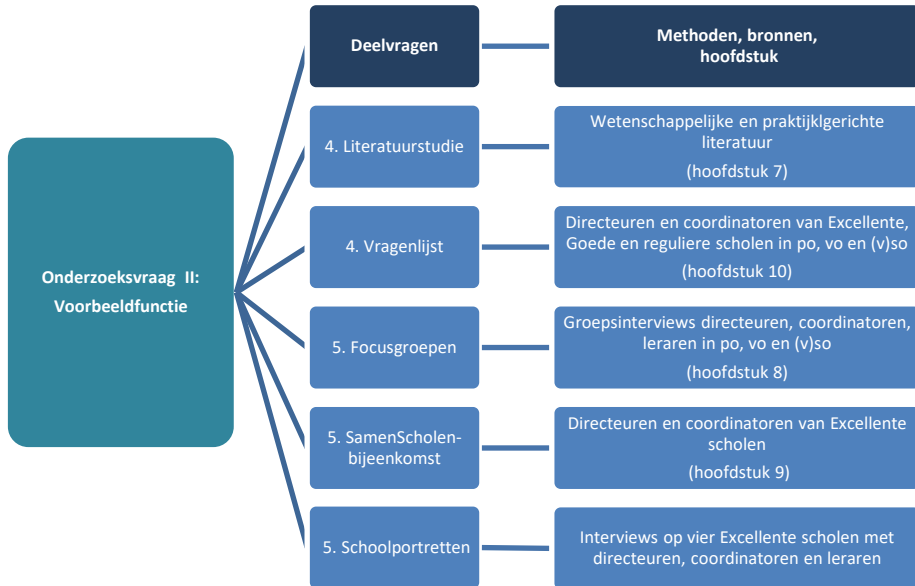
Onderzoeksvraag II: Voorbeeldfunctie

Deelvragen

Methoden, bronnen, hoofdstuk

4. Literatuurstudie

Wetenschappelijke en praktijklgerichte literatuur

(hoofdstuk 7)

4. Vragenlijst

Directeuren en coordinatoren van Excellente, Goede en reguliere scholen in po, vo en (v)so

(hoofdstuk 10)

5. Focusgroepen

Groepsinterviews directeuren, coordinatoren, leraren in po, vo en (v)so

(hoofdstuk 8)

5. SamenScholen-bijeenkomst

Directeuren en coordinatoren van Excellente scholen

(hoofdstuk 9)

5. Schoolportretten

Interviews op vier Excellente scholen met directeuren, coordinatoren en leraren